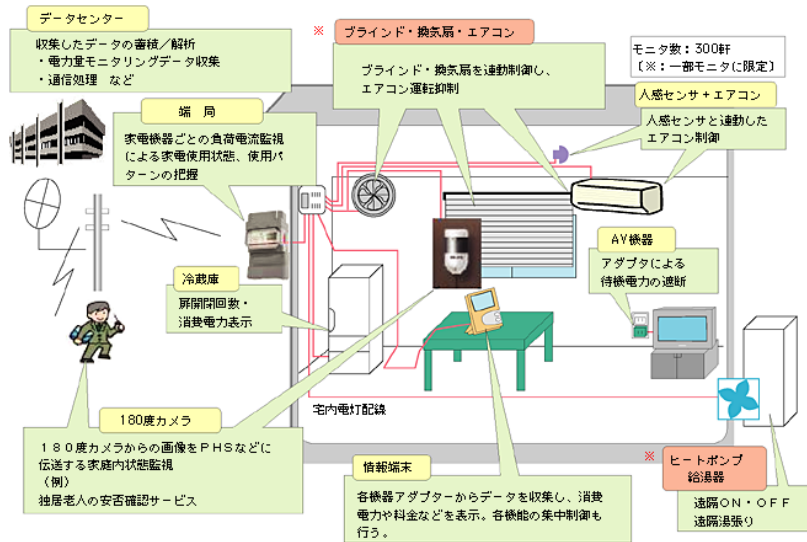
データセンター

収集したデータの蓄積／解析
・電力量モニタリングデータ収集
・通信処理　など

※ ブラインド・換気扇・エアコン

ブラインド・換気扇を連動制御し、エアコン運転抑制

モニタ数：300軒
〔※：一部モニタに限定〕

人感センサ＋エアコン

人感センサと連動したエアコン制御

端局

家電機器ごとの負荷電流監視による家電使用状態、使用パターンの把握

AV機器

アダプタによる待機電力の遮断

冷蔵庫

扉開閉回数・消費電力表示

宅内電灯配線

180度カメラ

１８０度カメラからの画像をＰＨＳなどに伝送する家庭内状態監視
（例）
独居老人の安否確認サービス

情報端末

各機器アダプターからデータを収集し、消費電力や料金などを表示。各機能の集中制御も行う。

※ ヒートポンプ給湯器

遠隔ＯＮ・ＯＦＦ
遠隔湯張り